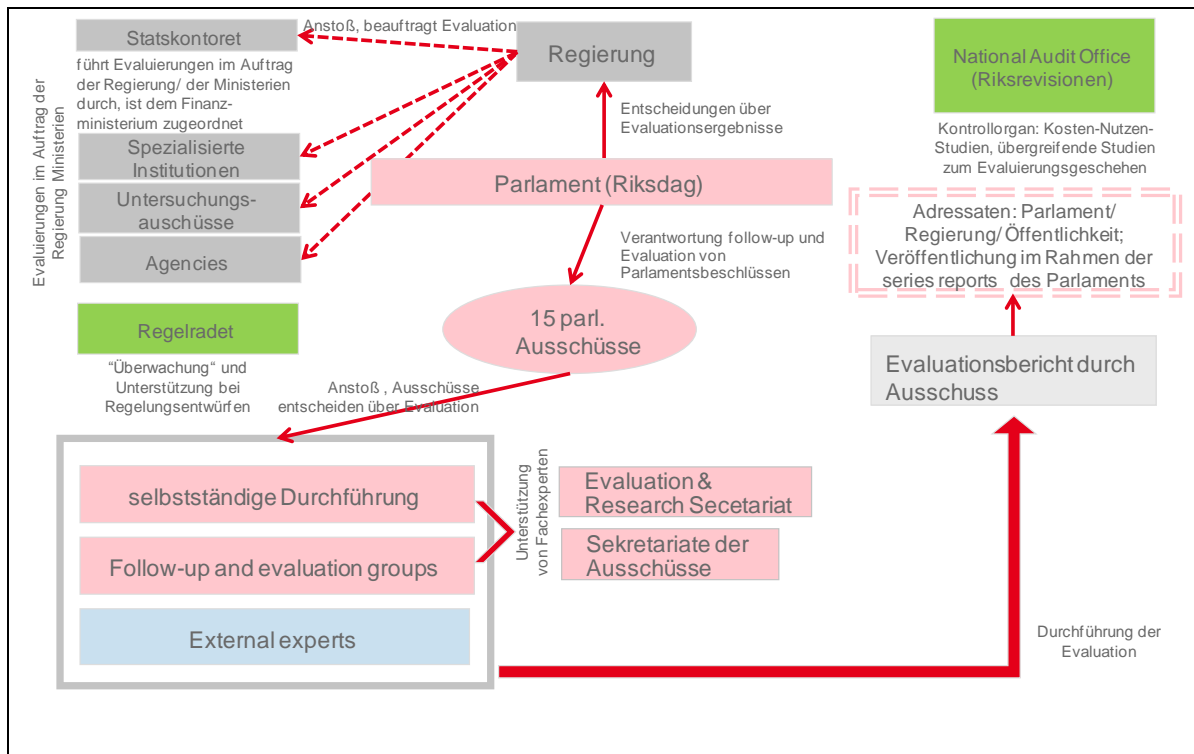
Evaluierungen im Auftrag der Regierung Ministerien

Statskontoret

führt Evaluierungen im Auftrag der Regierung/ der Ministerien durch, ist dem Finanzministerium zugeordnet

Spezialisierte Institutionen

Untersuchungsausschüsse

Agencies

Regelradet

"Überwachung" und Unterstützung bei Regelungsentwürfen

Anstoß, beauftragt Evaluation

Regierung

Entscheidungen über Evaluationsergebnisse

Parlament (Riksdag)

Verantwortung follow-up und Evaluation von Parlamentsbeschlüssen

15 parl. Ausschüsse

Anstoß , Ausschüsse entscheiden über Evaluation

National Audit Office (Riksrevisionen)

Kontrollorgan: Kosten-Nutzen-Studien, übergreifende Studien zum Evaluierungsgeschehen

Adressaten: Parlament/ Regierung/ Öffentlichkeit; Veröffentlichung im Rahmen der series reports des Parlaments

Evaluationsbericht durch Ausschuss

selbstständige Durchführung

Follow-up and evaluation groups

External experts

Unterstützung von Fachexperten

Evaluation & Research Secetariat

Sekretariate der Ausschüsse

Durchführung der Evaluation